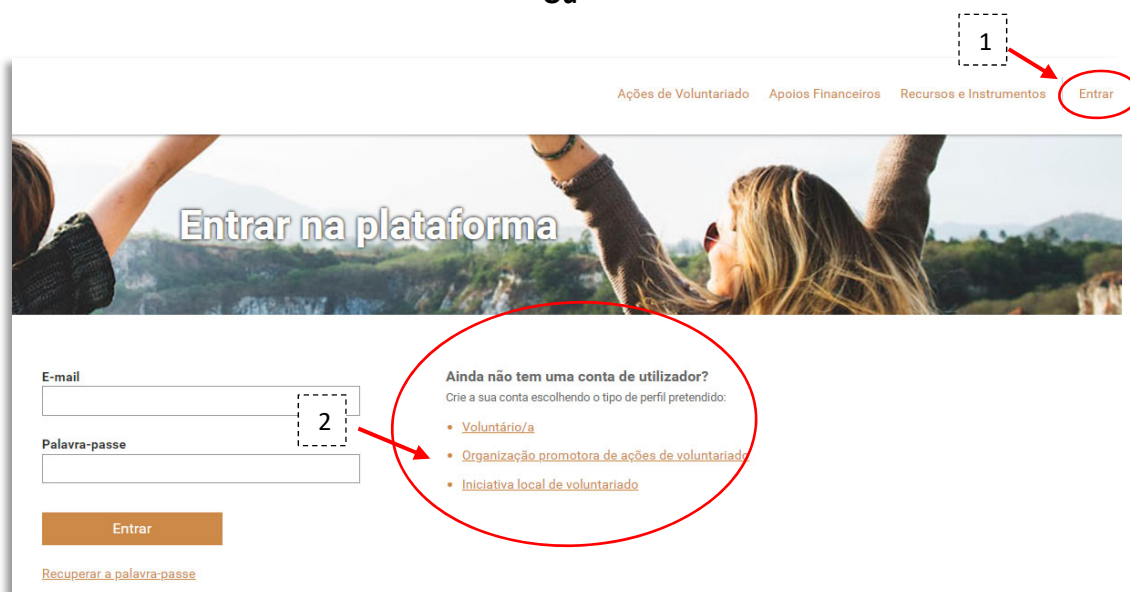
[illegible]

1

Ações de Voluntariado Apoios Financeiros Recursos e Instrumentos Entrar

Entrar na plataforma

E-mail

Palavra-passe

Entrar

Recuperar a palavra-passe

Ainda não tem uma conta de utilizador?
Crie a sua conta escolhendo o tipo de perfil pretendido:

2

- Voluntário/a
- Organização promotora de ações de voluntariado
- Iniciativa local de voluntariado